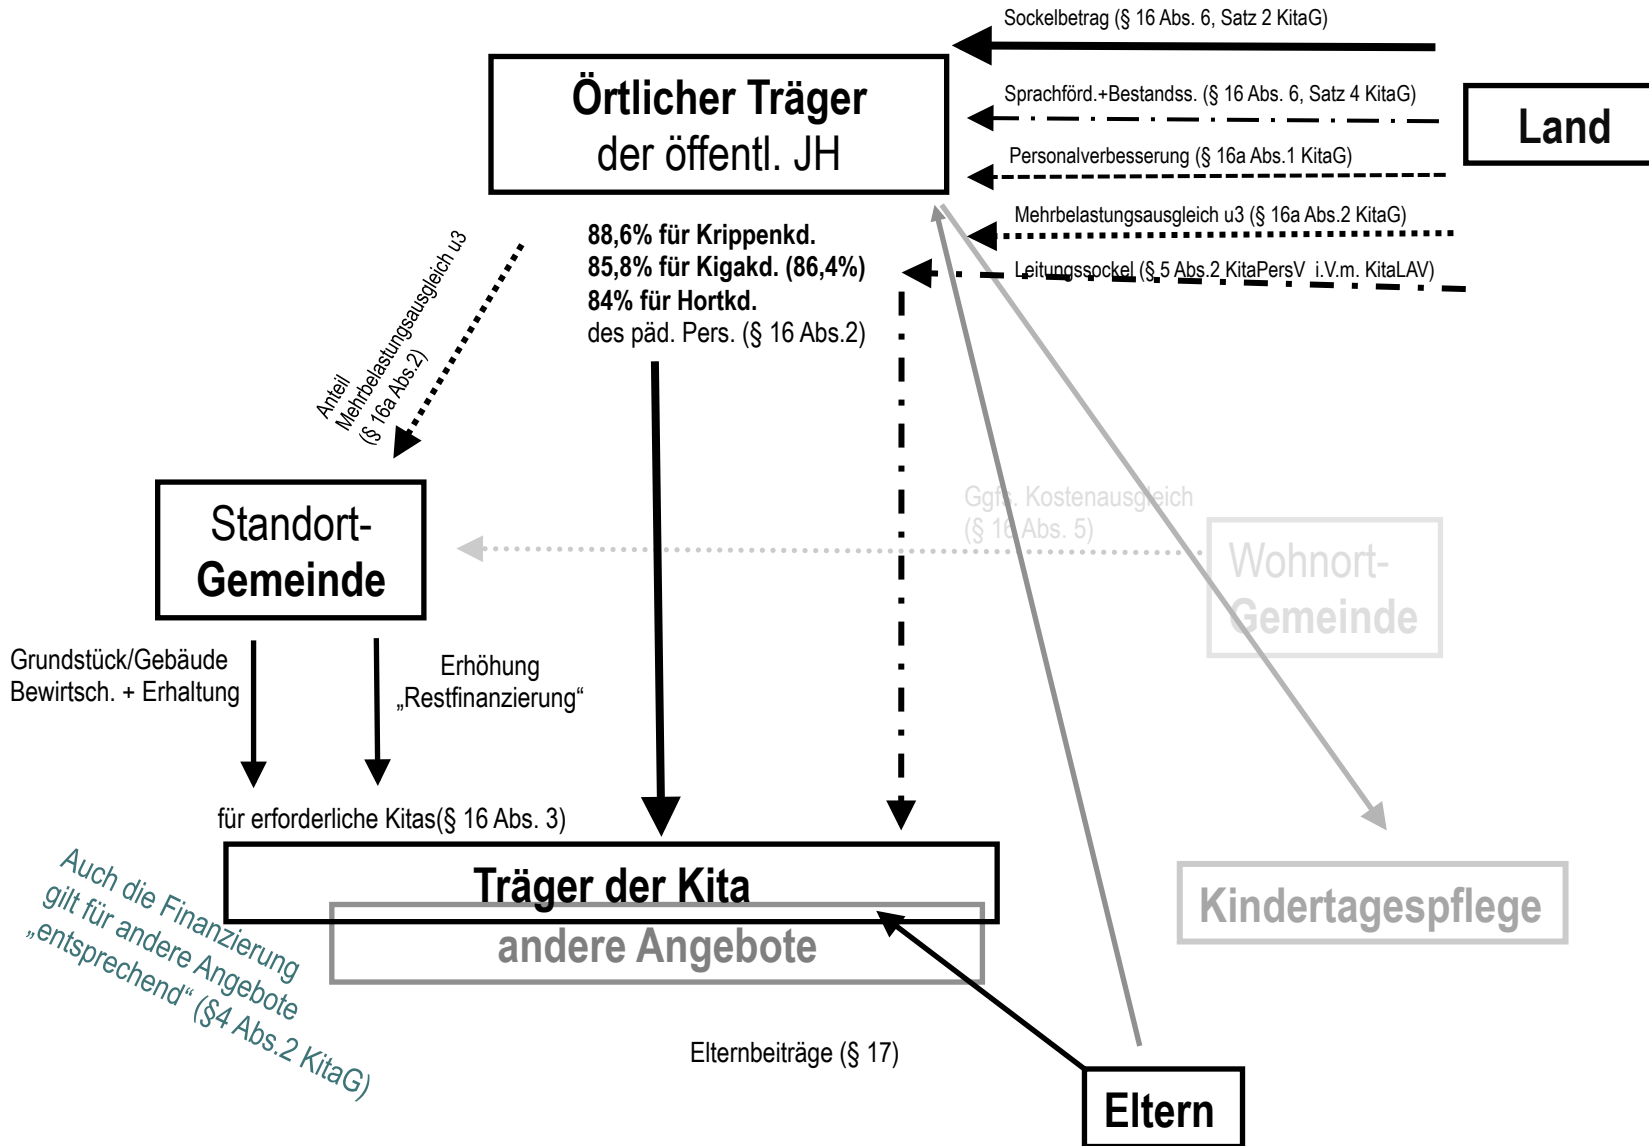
Sockelbetrag (§ 16 Abs. 6, Satz 2 KitaG)

Örtlicher Träger der öffentl. JH

Sprachförd.+Bestandss. (§ 16 Abs. 6, Satz 4 KitaG)

Land

Personalverbesserung (§ 16a Abs.1 KitaG)

Mehrbelastungsausgleich u3 (§ 16a Abs.2 KitaG)

Leitungssockel (§ 5 Abs.2 KitaPersV i.V.m. KitaLAV)

88,6% für Krippenkd.
85,8% für Kigakd. (86,4%)
84% für Hortkd.
des päd. Pers. (§ 16 Abs.2)

Anteil Mehrbelastungsausgleich u3 (§ 16a Abs.2)

Standort-Gemeinde

Ggfs. Kostenausgleich (§ 16 Abs. 5)

Wohnort-Gemeinde

Grundstück/Gebäude Bewirtsch. + Erhaltung

Erhöhung „Restfinanzierung"

für erforderliche Kitas(§ 16 Abs. 3)

Träger der Kita

andere Angebote

Kindertagespflege

Auch die Finanzierung gilt für andere Angebote „entsprechend" (§4 Abs.2 KitaG)

Elternbeiträge (§ 17)

Eltern